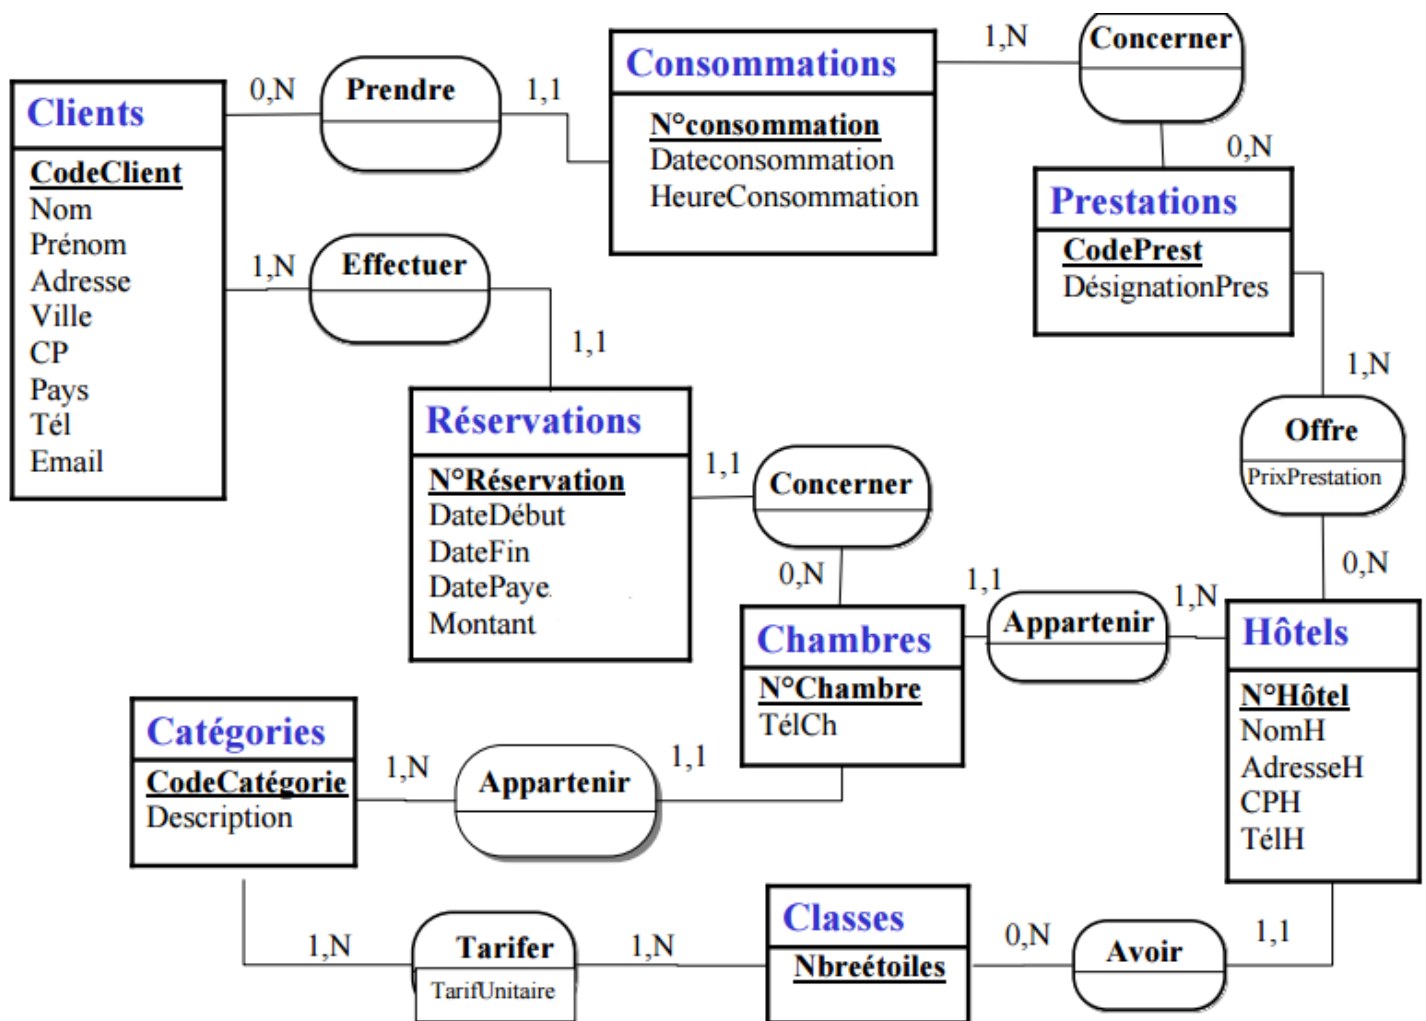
Clients
CodeClient
Nom
Prénom
Adresse
Ville
CP
Pays
Tél
Email

0,N
Prendre
1,1

Consommations
N°consommation
Dateconsommation
HeureConsommation

1,N
Concerner
0,N

Prestations
CodePrest
DésignationPres

1,N
Effectuer
1,1

Réservations
N°Réservation
DateDébut
DateFin
DatePaye
Montant

1,1
Concerner
0,N

1,N
Offre
PrixPrestation
0,N

Chambres
N°Chambre
TélCh

1,1
Appartenir
1,N

Hôtels
N°Hôtel
NomH
AdresseH
CPH
TélH

Catégories
CodeCatégorie
Description

1,N
Appartenir
1,1

1,N
Tarifer
TarifUnitaire
1,N

Classes
Nbreétoiles

0,N
Avoir
1,1